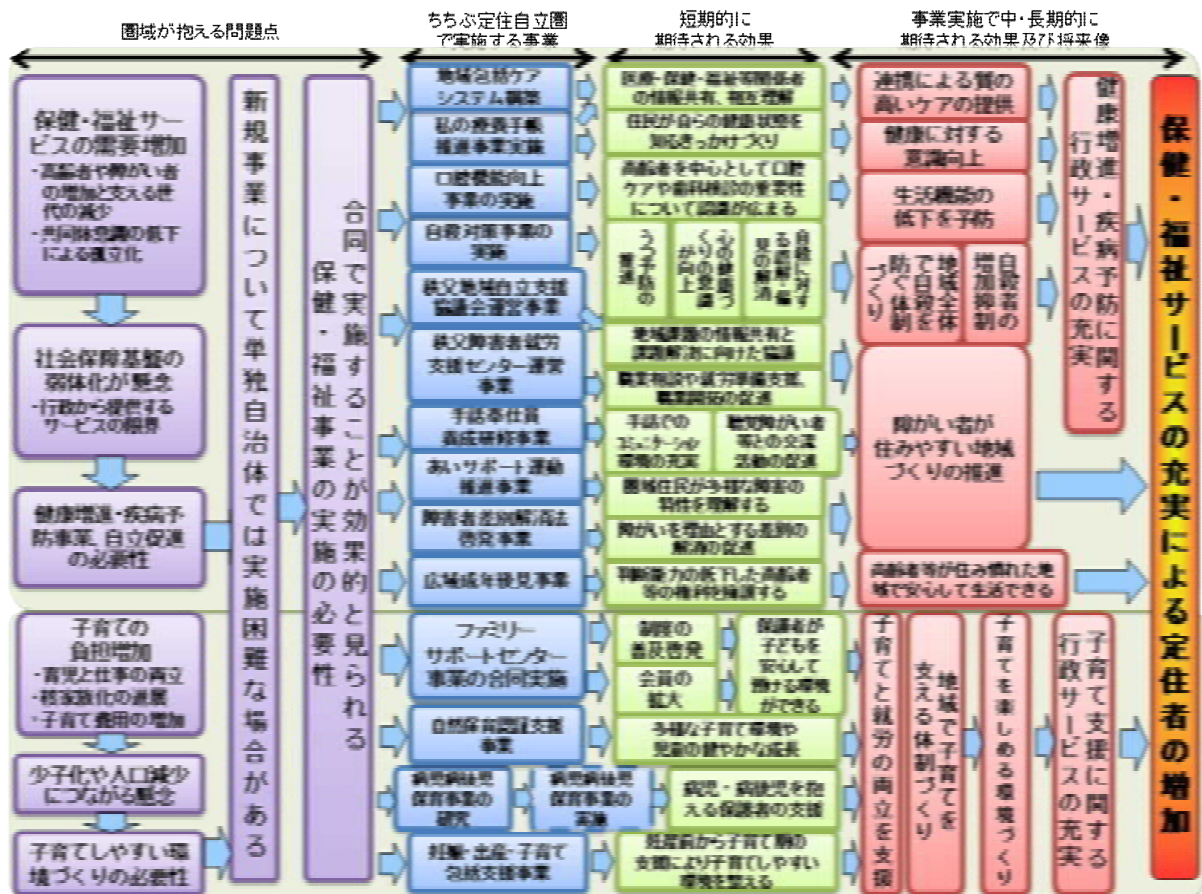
圏域が抱える問題点

ちちぶ定住自立圏で実施する事業

短期的に期待される効果

事業実施で中・長期的に期待される効果及び将来像

保健・福祉サービスの需要増加
・高齢者や障がい者の増加と支える世代の減少
・共同体意識の低下による孤立化

社会保障基盤の弱体化が懸念
・行政から提供するサービスの限界

健康増進・疾病予防事業、自立促進の必要性

子育ての負担増加
・育児と仕事の両立
・核家族化の進展
・子育て費用の増加

少子化や人口減少につながる懸念

子育てしやすい環境づくりの必要性

新規事業について単独自治体では実施困難な場合がある

合同で実施することが効果的と見られる保健・福祉事業の実施の必要性

地域包括ケアシステム構築

私の健康手帳推進事業実施

口腔機能向上事業の実施

自殺対策事業の実施

秩父地域自立支援協議会運営事業

秩父障害者就労支援センター運営事業

手話奉仕員養成研修事業

あいサポート運動推進事業

障害者差別解消法啓発事業

広域成年後見事業

ファミリーサポートセンター事業の合同実施

自然保育認証支援事業

病児病後児保育事業の研究

病児病後児保育事業の実施

妊娠・出産・子育て包括支援事業

医療・保健・福祉等関係者の情報共有、相互理解

住民が自らの健康状態を知るきっかけづくり

高齢者を中心として口腔ケアや歯科検診の重要性について認識が広まる

うつ予防の普及

心の健康づくりの意識が向上

自殺に対する認識の醸成

地域課題の情報共有と課題解決に向けた協議

職業相談や就労準備支援、職場開拓の促進

手話でのコミュニケーション環境の充実

聴覚障がい者等との交流活動の促進

圏域住民が多様な障害の特性を理解する

障がいを理由とする差別の解消の促進

判断能力の低下した高齢者等の権利を擁護する

制度の普及啓発

会員の拡大

保護者が子どもを安心して預ける環境ができる

多様な子育て環境や児童の健やかな成長

病児・病後児を抱える保護者の支援

妊娠前から子育て期の支援により子育てしやすい環境を整える

連携による質の高いケアの提供

健康に対する意識向上

生活機能の低下を予防

地域全体で自殺を防ぐ体制づくり

自殺者の増加抑制

障がい者が住みやすい地域づくりの推進

高齢者等が住み慣れた地域で安心して生活できる

子育てと就労の両立を支援

地域で子育てを支える体制づくり

子育てを楽しめる環境づくり

健康増進・疾病予防に関する行政サービスの充実

子育て支援に関する行政サービスの充実

保健・福祉サービスの充実による定住者の増加